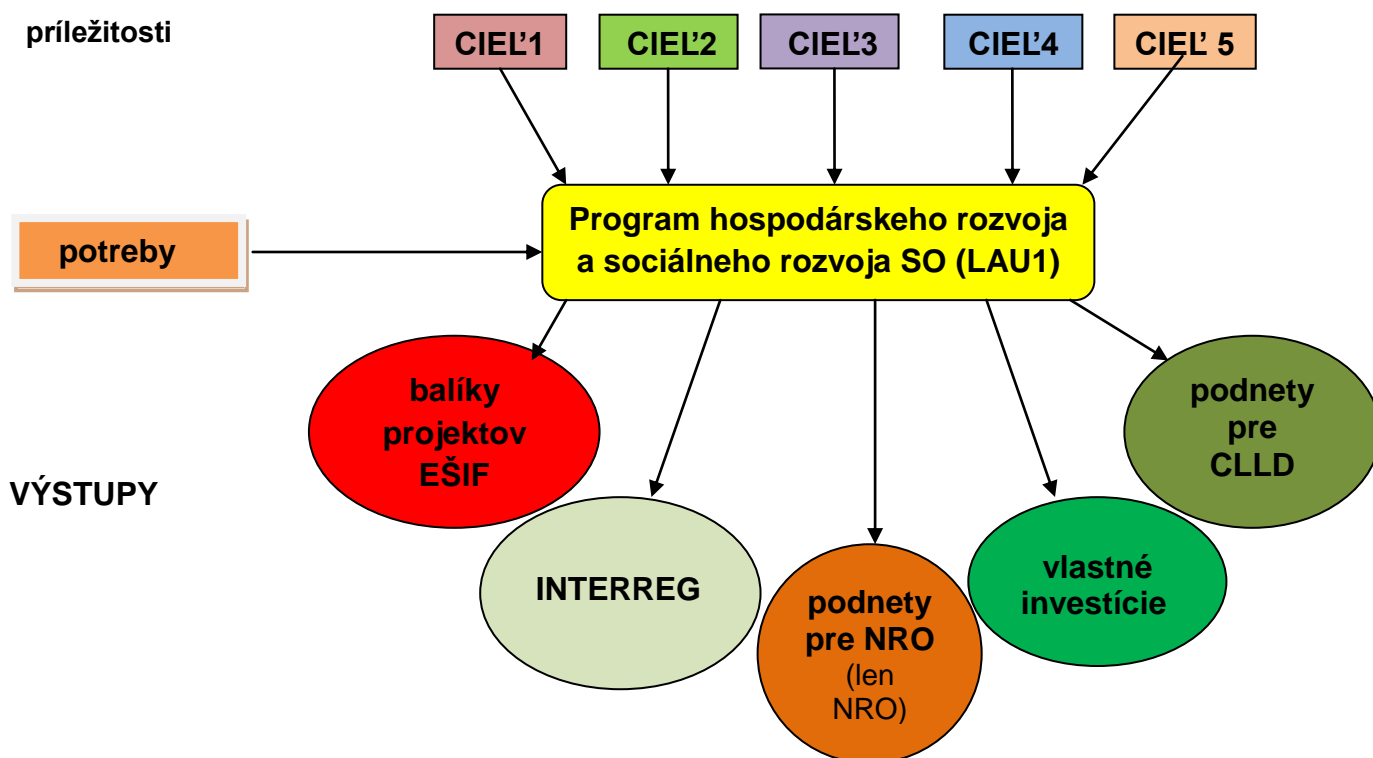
príležitosti

CIEĽ1

CIEĽ2

CIEĽ3

CIEĽ4

CIEĽ 5

potreby

Program hospodárskeho rozvoja a sociálneho rozvoja SO (LAU1)

VÝSTUPY

balíky projektov EŠIF

INTERREG

podnety pre NRO (len NRO)

vlastné investície

podnety pre CLLD